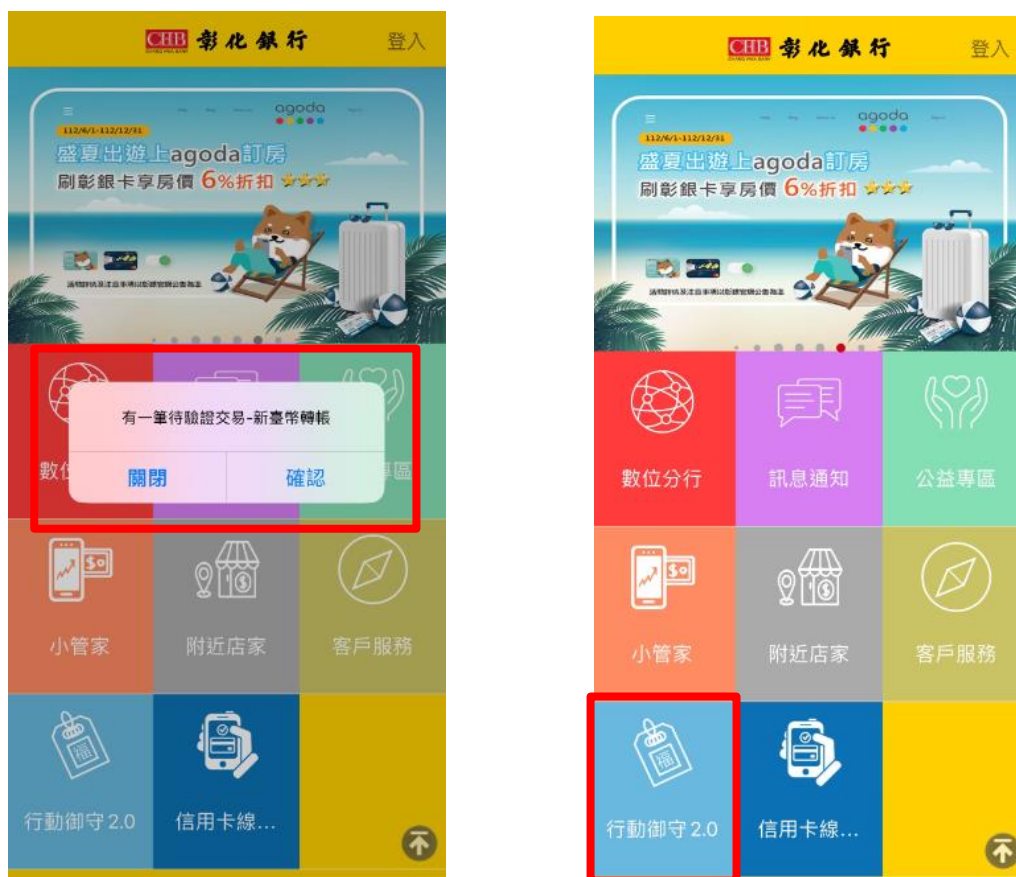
CHB 彰化銀行 登入

agoda
112/6/1-112/12/31
盛夏出遊上agoda訂房
刷彰銀卡享房價 6%折扣

有一筆待驗證交易-新臺幣轉帳
關閉 確認

數位 專區

小管家 附近店家 客戶服務

行動御守 2.0 信用卡線...

CHB 彰化銀行 登入

agoda
112/6/1-112/12/31
盛夏出遊上agoda訂房
刷彰銀卡享房價 6%折扣

數位分行 訊息通知 公益專區

小管家 附近店家 客戶服務

行動御守 2.0 信用卡線...